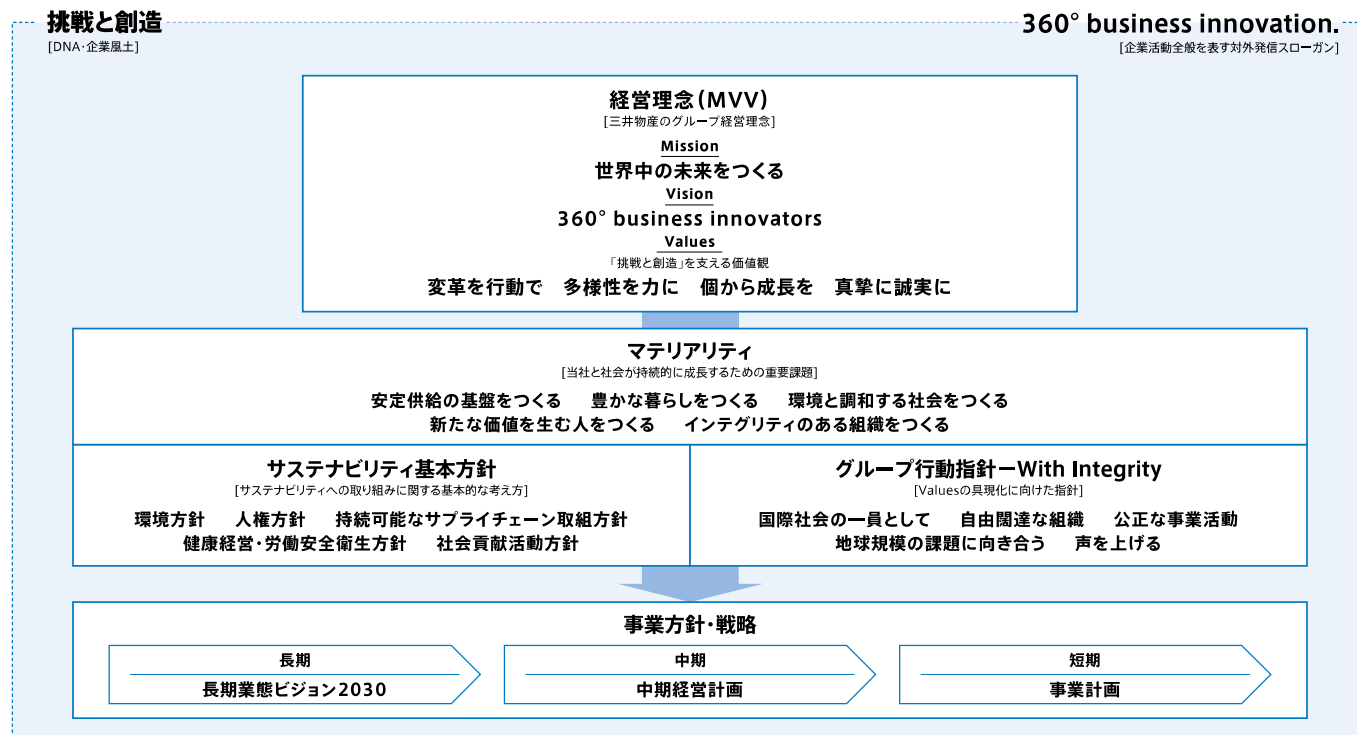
挑戦と創造
[DNA·企業風土]

360° business innovation.
[企業活動全般を表す対外発信スローガン]

経営理念(MVV)
[三井物産のグループ経営理念]

Mission
世界中の未来をつくる

Vision
360° business innovators

Values
「挑戦と創造」を支える価値観
変革を行動で　多様性を力に　個から成長を　真摯に誠実に

マテリアリティ
[当社と社会が持続的に成長するための重要課題]
安定供給の基盤をつくる　豊かな暮らしをつくる　環境と調和する社会をつくる
新たな価値を生む人をつくる　インテグリティのある組織をつくる

サステナビリティ基本方針
[サステナビリティへの取り組みに関する基本的な考え方]
環境方針　人権方針　持続可能なサプライチェーン取組方針
健康経営·労働安全衛生方針　社会貢献活動方針

グループ行動指針ーWith Integrity
[Valuesの具現化に向けた指針]
国際社会の一員として　自由闊達な組織　公正な事業活動
地球規模の課題に向き合う　声を上げる

事業方針·戦略

長期
長期業態ビジョン2030

中期
中期経営計画

短期
事業計画